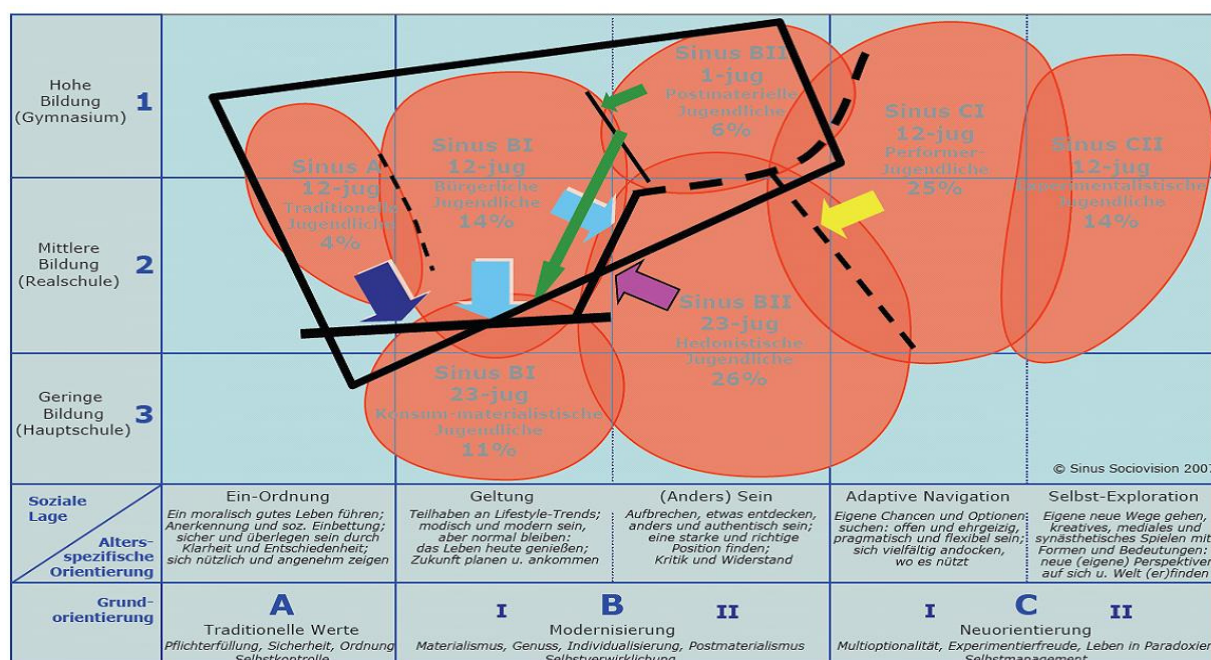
Hohe Bildung (Gymnasium) 1

Mittlere Bildung (Realschule) 2

Geringe Bildung (Hauptschule) 3

Sinus BII 1-jug Postmaterielle Jugendliche 6%

Sinus A 12-jug Traditionelle Jugendliche 4%

Sinus BI 12-jug Bürgerliche Jugendliche 14%

Sinus CI 12-jug Performer-Jugendliche 25%

Sinus CII 12-jug Experimentalistische Jugendliche 14%

Sinus BII 23-jug Hedonistische Jugendliche 26%

Sinus BI 23-jug Konsum-materialistische Jugendliche 11%

© Sinus Sociovision 2007

Soziale Lage

Altersspezifische Orientierung

Ein-Ordnung
Ein moralisch gutes Leben führen; Anerkennung und soz. Einbettung; sicher und überlegen sein durch Klarheit und Entschiedenheit; sich nützlich und angenehm zeigen

Geltung
Teilhaben an Lifestyle-Trends; modisch und modern sein, aber normal bleiben: das Leben heute genießen; Zukunft planen u. ankommen

(Anders) Sein
Aufbrechen, etwas entdecken, anders und authentisch sein; eine starke und richtige Position finden; Kritik und Widerstand

Adaptive Navigation
Eigene Chancen und Optionen suchen: offen und ehrgeizig, pragmatisch und flexibel sein; sich vielfältig andocken, wo es nützt

Selbst-Exploration
Eigene neue Wege gehen, kreatives, mediales und synästhetisches Spielen mit Formen und Bedeutungen: neue (eigene) Perspektiven auf sich u. Welt (er)finden

Grundorientierung

A
Traditionelle Werte
Pflichterfüllung, Sicherheit, Ordnung Selbstkontrolle

I B II
Modernisierung
Materialismus, Genuss, Individualisierung, Postmaterialismus Selbstverwirklichung

I C II
Neuorientierung
Multioptionalität, Experimentierfreude, Leben in Paradoxien Selbstmanagement